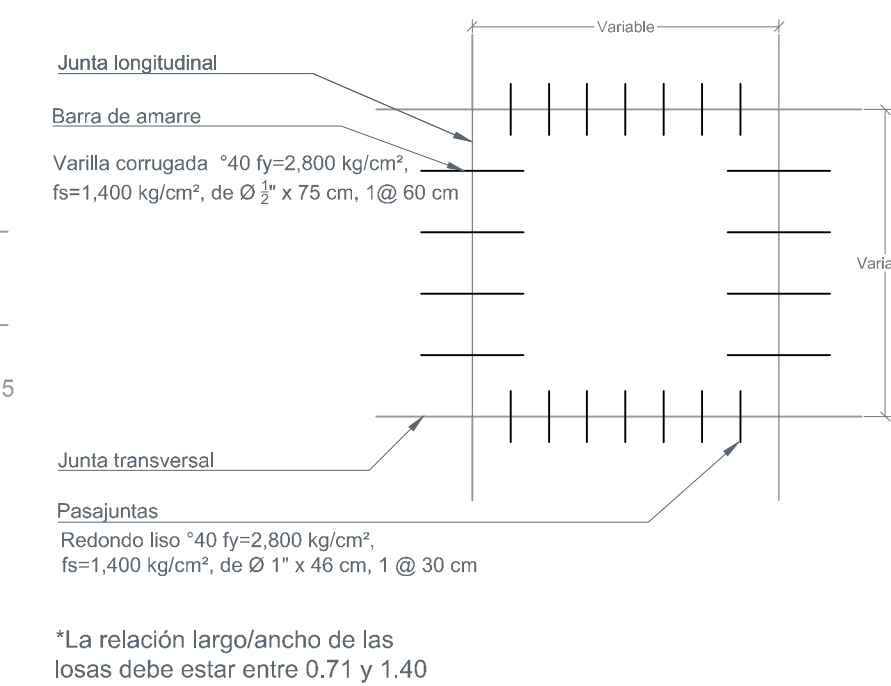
Variable

Junta longitudinal

Barra de amarre

Varilla corrugada °40 fy=2,800 kg/cm², fs=1,400 kg/cm², de Ø $\frac{1}{2}$" x 75 cm, 1@ 60 cm

Varia

5

Junta transversal

Pasajuntas

Redondo liso °40 fy=2,800 kg/cm², fs=1,400 kg/cm², de Ø 1" x 46 cm, 1 @ 30 cm

*La relación largo/ancho de las losas debe estar entre 0.71 y 1.40